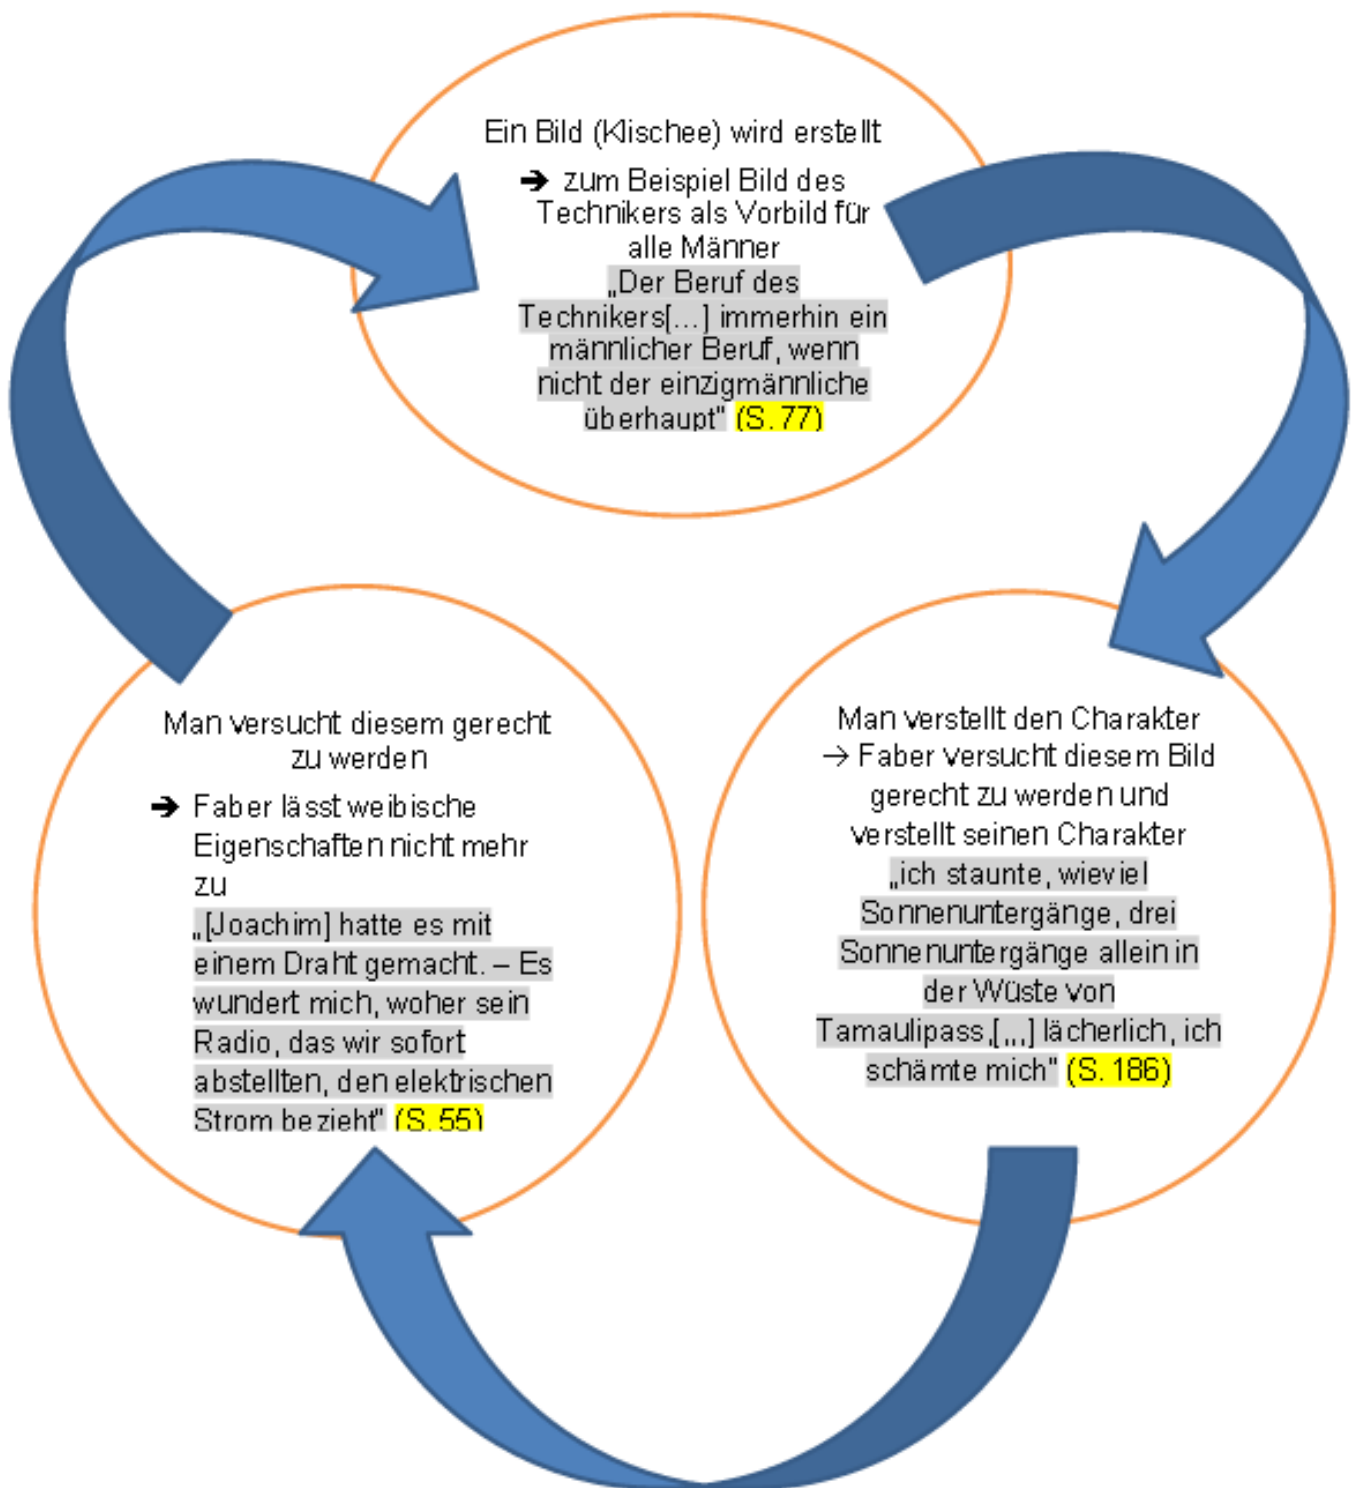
Ein Bild (Klischee) wird erstellt

➔ zum Beispiel Bild des Technikers als Vorbild für alle Männer
„Der Beruf des Technikers[…] immerhin ein männlicher Beruf, wenn nicht der einzigmännliche überhaupt" (S. 77)

Man verstellt den Charakter
→ Faber versucht diesem Bild gerecht zu werden und verstellt seinen Charakter
„ich staunte, wieviel Sonnenuntergänge, drei Sonnenuntergänge allein in der Wüste von Tamaulipass,[…] lächerlich, ich schämte mich" (S. 186)

Man versucht diesem gerecht zu werden

➔ Faber lässt weibische Eigenschaften nicht mehr zu
„[Joachim] hatte es mit einem Draht gemacht. – Es wundert mich, woher sein Radio, das wir sofort abstellten, den elektrischen Strom bezieht" (S. 55)